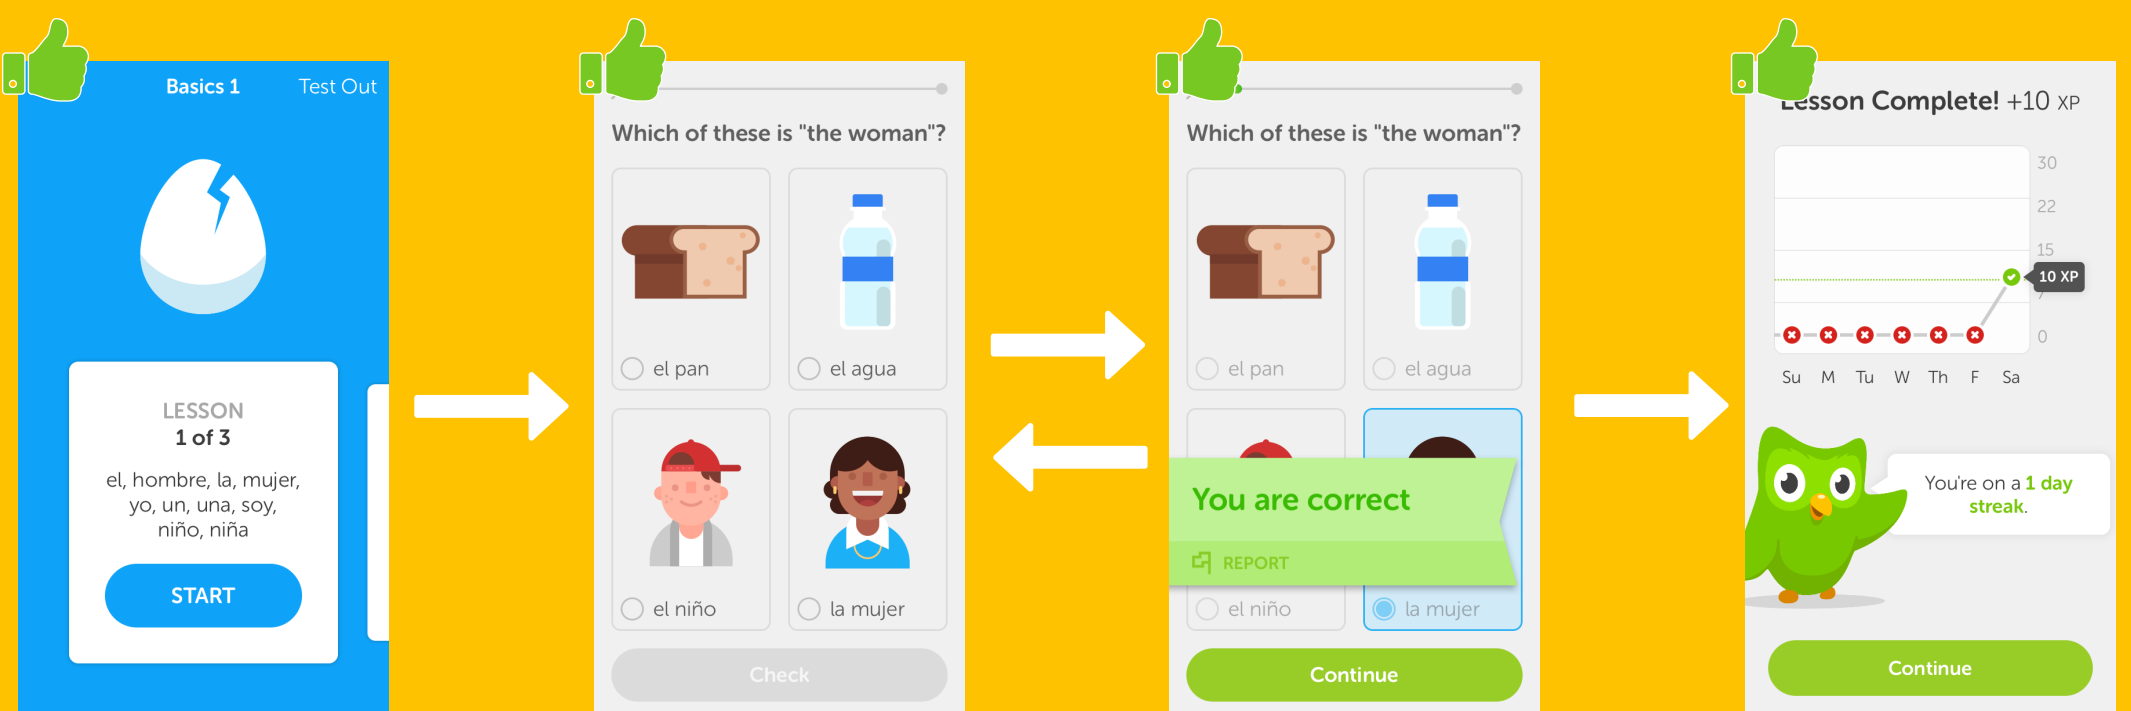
Basics 1 Test Out

LESSON
1 of 3

el, hombre, la, mujer, yo, un, una, soy, niño, niña

START

Which of these is "the woman"?

el pan

el agua

el niño

la mujer

Check

Which of these is "the woman"?

el pan

el agua

You are correct

REPORT

el niño

la mujer

Continue

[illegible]esson Complete! +10 XP

30
22
15
10 XP
0

Su M Tu W Th F Sa

You're on a 1 day streak.

Continue